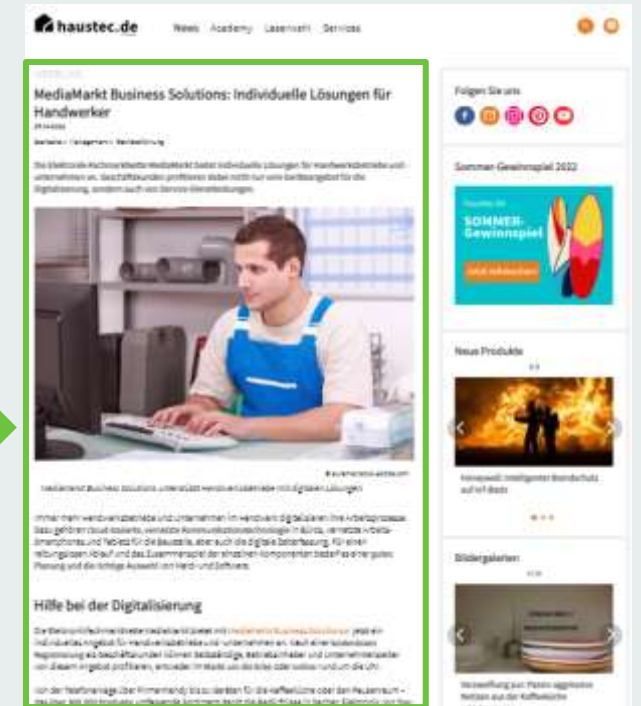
haustec.de News Academy Lesersicht Services

MediaMarkt Business Solutions: Individuelle Lösungen für Handwerker

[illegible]

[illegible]

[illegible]

MediaMarkt Business Solutions unterstützt Handwerksbetriebe mit digitalen Lösungen

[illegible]

Hilfe bei der Digitalisierung

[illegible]

Folgen Sie uns

Sommer-Gewinnspiel 2022

SOMMER-Gewinnspiel

Neue Produkte

Honeywell: Intelligenter Brandschutz auf Art Basis

Bildergalerien

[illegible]